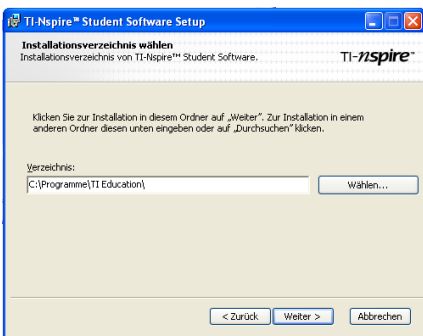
TI-Nspire™ Student Software Setup

Installationsverzeichnis wählen
Installationsverzeichnis von TI-Nspire™ Student Software.

TI-nspire™

Klicken Sie zur Installation in diesem Ordner auf „Weiter". Zur Installation in einem anderen Ordner diesen unten eingeben oder auf „Durchsuchen" klicken.

Verzeichnis:
C:\Programme\TI Education\

Wählen...

< Zurück
Weiter >
Abbrechen